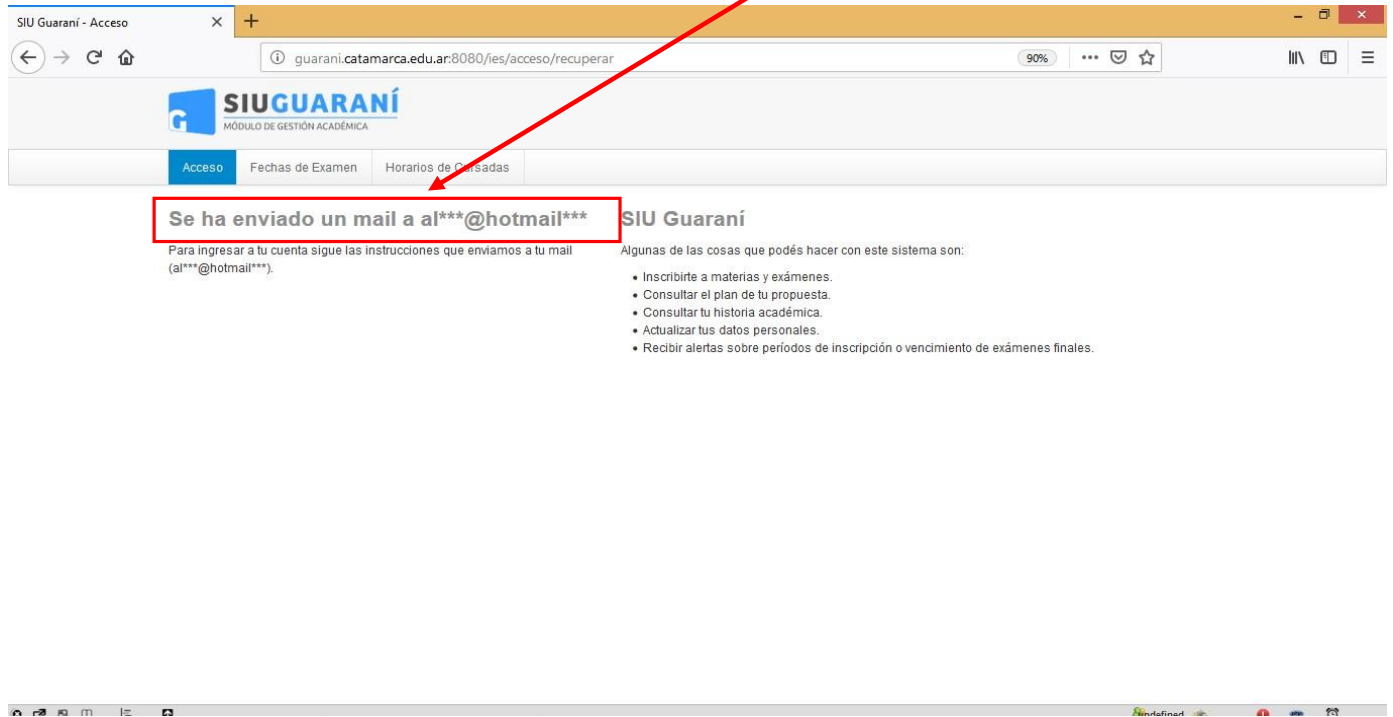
SIU Guaraní - Acceso

guarani.catamarca.edu.ar:8080/ies/acceso/recuperar

90%

SIUGUARANÍ
MÓDULO DE GESTIÓN ACADÉMICA

Acceso
Fechas de Examen
Horarios de Cursadas

Se ha enviado un mail a al***@hotmail***

Para ingresar a tu cuenta sigue las instrucciones que enviamos a tu mail (al***@hotmail***).

SIU Guaraní

Algunas de las cosas que podés hacer con este sistema son:

- Inscribirte a materias y exámenes.
- Consultar el plan de tu propuesta.
- Consultar tu historia académica.
- Actualizar tus datos personales.
- Recibir alertas sobre períodos de inscripción o vencimiento de exámenes finales.

undefined